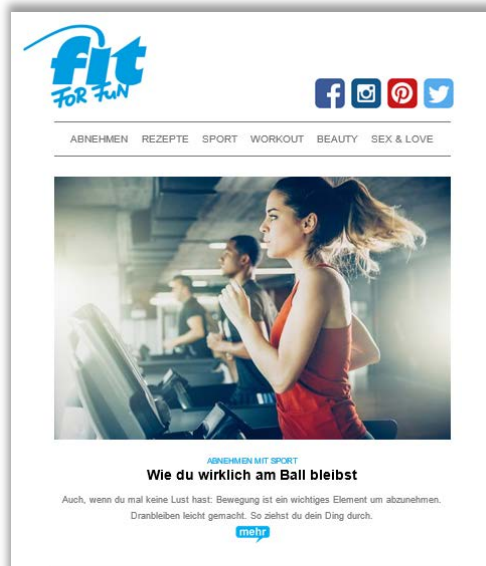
fit FOR FUN

ABNEHMEN REZEPTE SPORT WORKOUT BEAUTY SEX & LOVE

ABNEHMEN MIT SPORT

Wie du wirklich am Ball bleibst

Auch, wenn du mal keine Lust hast: Bewegung ist ein wichtiges Element um abzunehmen. Dranbleiben leicht gemacht. So ziehst du dein Ding durch.

mehr